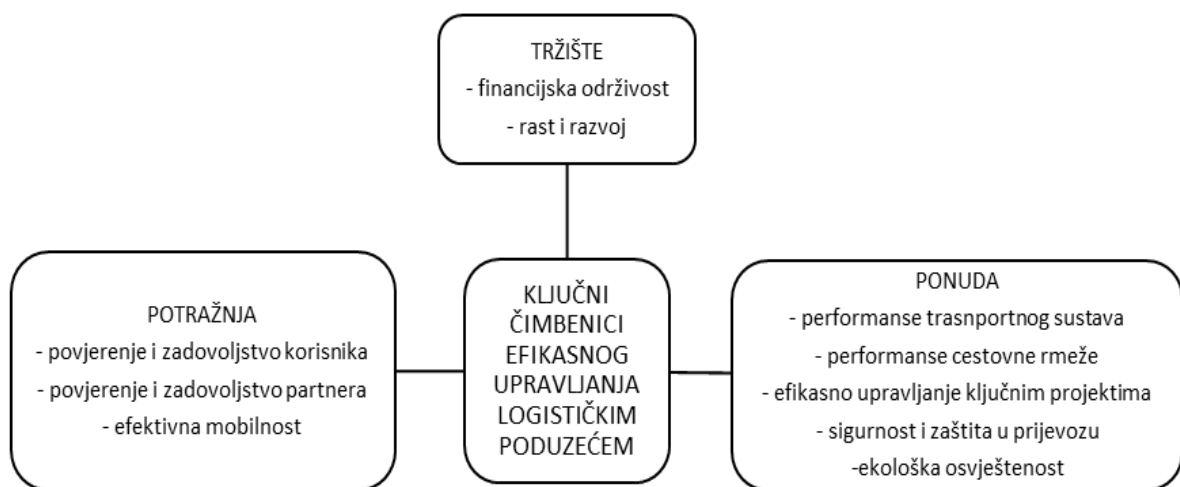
TRŽIŠTE
- financijska održivost
- rast i razvoj

POTRAŽNJA
- povjerenje i zadovoljstvo korisnika
- povjerenje i zadovoljstvo partnera
- efektivna mobilnost

KLJUČNI ČIMBENICI EFIKASNOG UPRAVLJANJA LOGISTIČKIM PODUZEĆEM

PONUDA
- performanse trasnportnog sustava
- performanse cestovne rmeže
- efikasno upravljanje ključnim projektima
- sigurnost i zaštita u prijevozu
-ekološka osvještenost